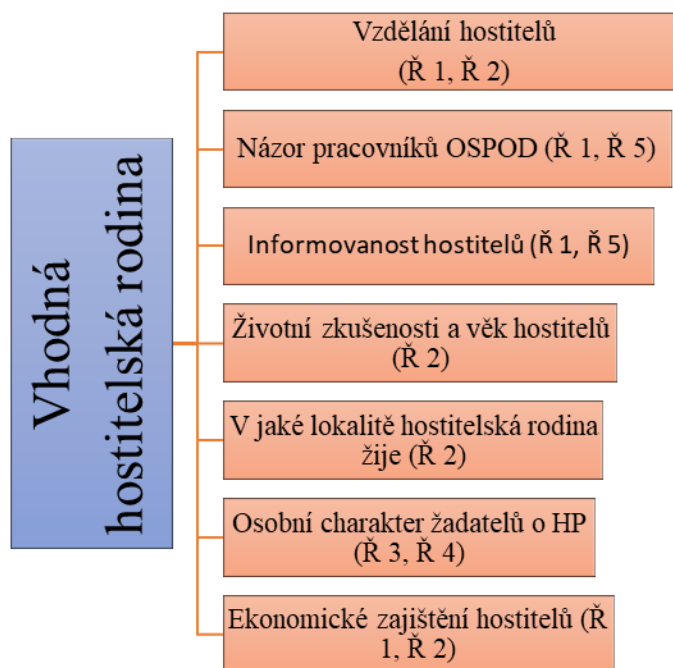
Vhodná hostitelská rodina

Vzdělání hostitelů (Ř 1, Ř 2)

Názor pracovníků OSPOD (Ř 1, Ř 5)

Informovanost hostitelů (Ř 1, Ř 5)

Životní zkušenosti a věk hostitelů (Ř 2)

V jaké lokalitě hostitelská rodina žije (Ř 2)

Osobní charakter žadatelů o HP (Ř 3, Ř 4)

Ekonomické zajištění hostitelů (Ř 1, Ř 2)